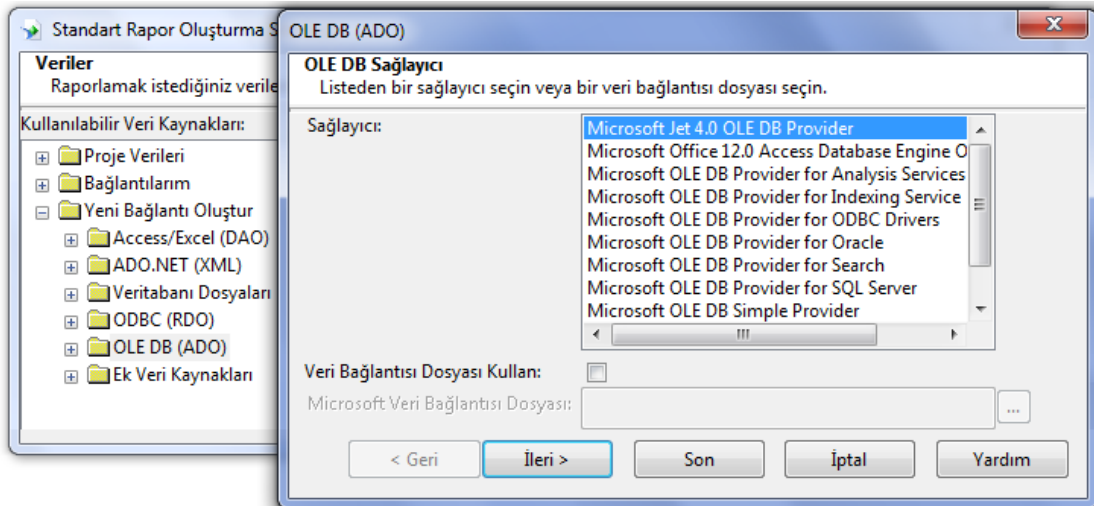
Standart Rapor Oluşturma S

Veriler
Raporlamak istediğiniz verile

Kullanılabilir Veri Kaynakları:

Proje Verileri
Bağlantılarım
Yeni Bağlantı Oluştur
Access/Excel (DAO)
ADO.NET (XML)
Veritabanı Dosyaları
ODBC (RDO)
OLE DB (ADO)
Ek Veri Kaynakları

OLE DB (ADO)

OLE DB Sağlayıcı
Listeden bir sağlayıcı seçin veya bir veri bağlantısı dosyası seçin.

Sağlayıcı:

Microsoft Jet 4.0 OLE DB Provider
Microsoft Office 12.0 Access Database Engine O
Microsoft OLE DB Provider for Analysis Services
Microsoft OLE DB Provider for Indexing Service
Microsoft OLE DB Provider for ODBC Drivers
Microsoft OLE DB Provider for Oracle
Microsoft OLE DB Provider for Search
Microsoft OLE DB Provider for SQL Server
Microsoft OLE DB Simple Provider

Veri Bağlantısı Dosyası Kullan:
Microsoft Veri Bağlantısı Dosyası:

...

< Geri
İleri >
Son
İptal
Yardım